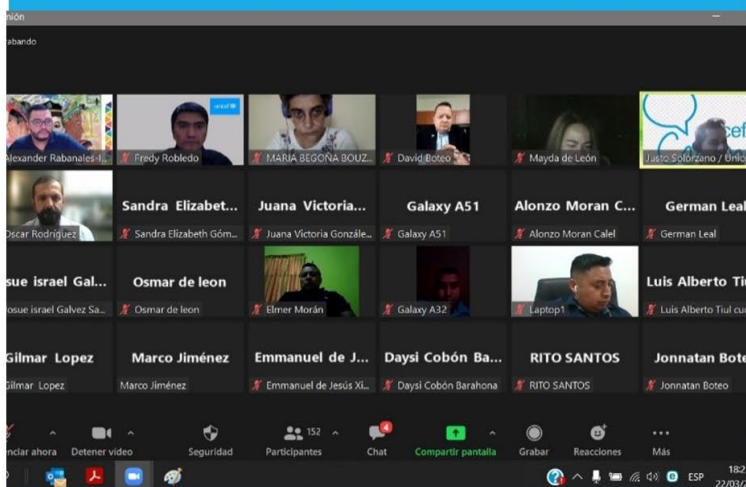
nión

rabando

Alexander Rabanales-I...
Fredy Robledo
MARIA BEGOÑA BOUZ...
David Boteo
Mayda de León
Justo Solórzano / Unic

Oscar Rodriguez
Sandra Elizabet...
Sandra Elizabeth Góm...
Juana Victoria...
Juana Victoria Gonzále...
Galaxy A51
Galaxy A51
Alonzo Moran C...
Alonzo Moran Calel
German Leal
German Leal

osue israel Gal...
osue israel Galvez Sa...
Osmar de leon
Osmar de leon
Elmer Morán
Galaxy A32
Laptop1
Luis Alberto Tiu
Luis Alberto Tiul cu

Gilmar Lopez
Gilmar Lopez
Marco Jiménez
Marco Jiménez
Emmanuel de J...
Emmanuel de Jesús Xi...
Daysi Cobón Ba...
Daysi Cobón Barahona
RITO SANTOS
RITO SANTOS
Jonnatan Bote
Jonnatan Boteo

enciar ahora
Detener video
Seguridad
152
Participantes
4
Chat
Compartir pantalla
Grabar
Reacciones
Más

ESP
18:2
22/03/